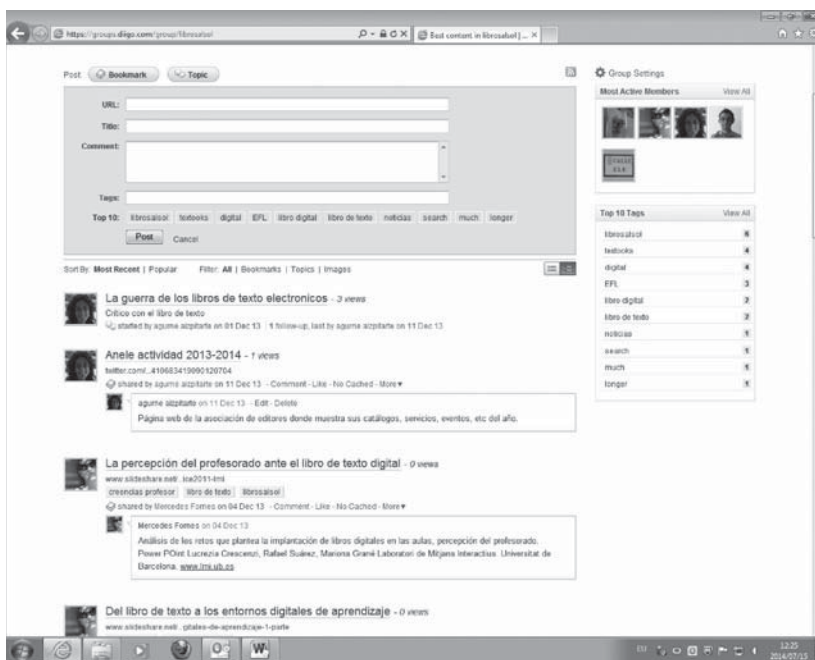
https://groups.diigo.com/group/librosalsol
Best content in librosalsol | ... ×

Post Bookmark Topic

URL:
Title:
Comment:
Tags:
Top 10: librosalsol textooks digital EFL libro digital libro de texto noticias search much longer
Post Cancel

Sort By: Most Recent | Popular Filter: All | Bookmarks | Topics | Images

La guerra de los libros de texto electronicos - 3 views
Critico con el libro de texto
started by agurne aizpitarte on 01 Dec 13 1 follow-up, last by agurne aizpitarte on 11 Dec 13

Anele actividad 2013-2014 - 1 views
twitter.com/...410683419990120704
shared by agurne aizpitarte on 11 Dec 13 - Comment - Like - No Cached - More
agurne aizpitarte on 11 Dec 13 - Edit - Delete
Página web de la asociación de editores donde muestra sus catálogos, servicios, eventos, etc del año.

La percepción del profesorado ante el libro de texto digital - 0 views
www.slideshare.net/...ice2011-lmi
creencias profesor libro de texto librosalsol
shared by Mercedes Fornes on 04 Dec 13 - Comment - Like - No Cached - More
Mercedes Fornes on 04 Dec 13
Análisis de los retos que plantea la implantación de libros digitales en las aulas, percepción del profesorado. Power POint Lucrezia Crescenzi, Rafael Suárez, Mariona Grané Laboratori de Mitjans Interactius. Universitat de Barcelona. www.lmi.ub.es

Del libro de texto a los entornos digitales de aprendizaje - 0 views
www.slideshare.net/...gitales-de-aprendizaje-1-parte

Group Settings
Most Active Members View All

Top 10 Tags View All
| | |
|---|---|
| librosalsol | 6 |
| textooks | 4 |
| digital | 4 |
| EFL | 3 |
| libro digital | 2 |
| libro de texto | 2 |
| noticias | 1 |
| search | 1 |
| much | 1 |
| longer | 1 |

12:25
2014/07/15